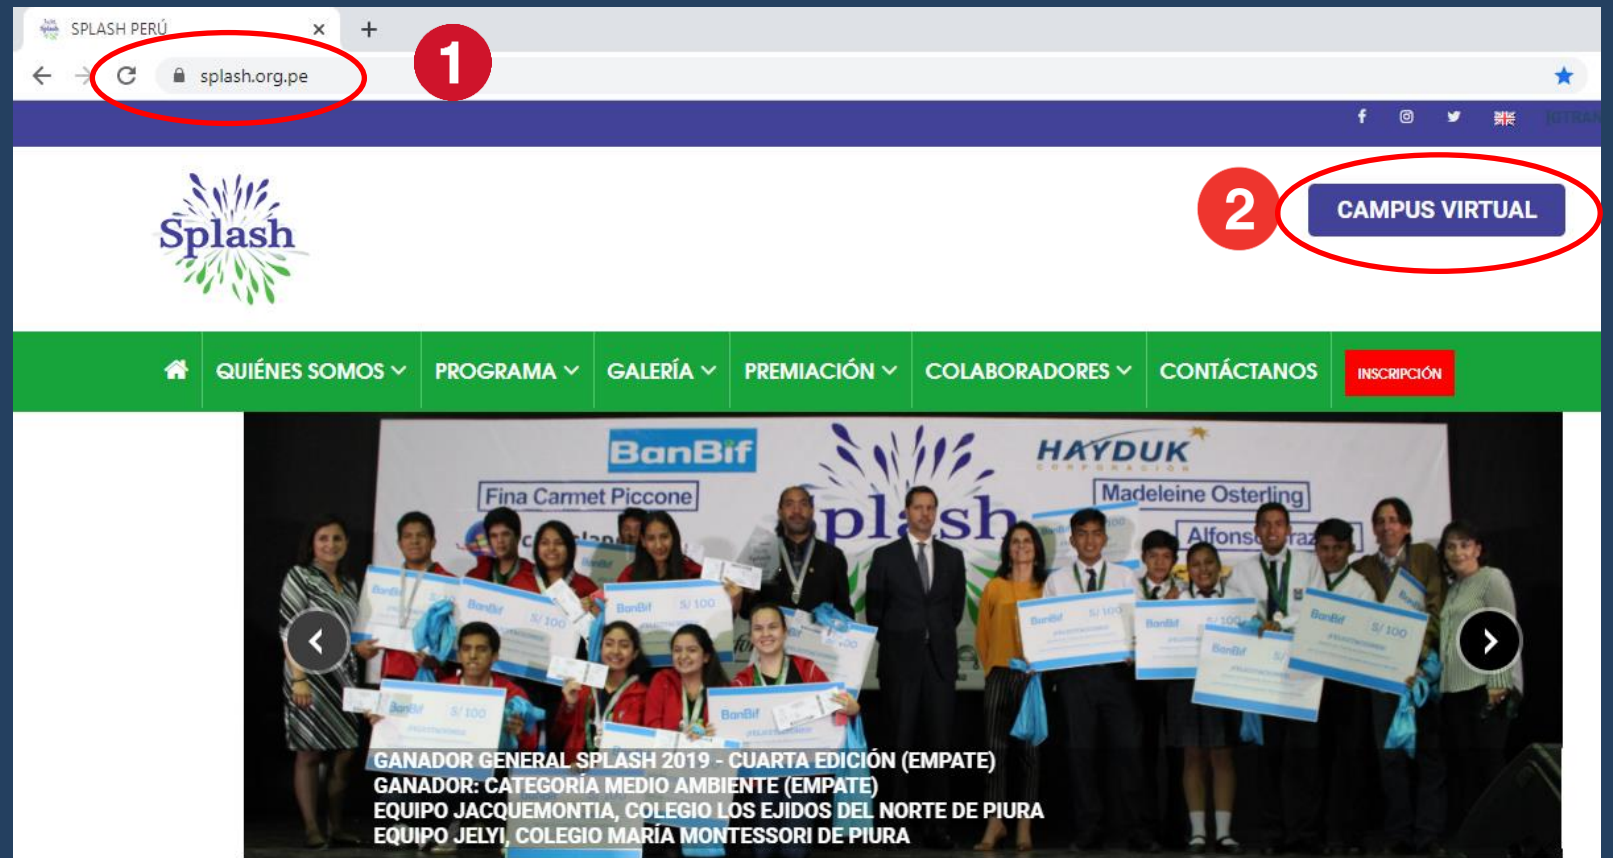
SPLASH PERÚ

splash.org.pe

1

2

Splash

CAMPUS VIRTUAL

QUIÉNES SOMOS PROGRAMA GALERÍA PREMIACIÓN COLABORADORES CONTÁCTANOS INSCRIPCIÓN

BanBif
HAYDUK
Fina Carmet Piccone
Madeleine Osterling
Splash

GANADOR GENERAL SPLASH 2019 - CUARTA EDICIÓN (EMPATE)
GANADOR: CATEGORÍA MEDIO AMBIENTE (EMPATE)
EQUIPO JACQUEMONTIA, COLEGIO LOS EJIDOS DEL NORTE DE PIURA
EQUIPO JELYI, COLEGIO MARÍA MONTESSORI DE PIURA